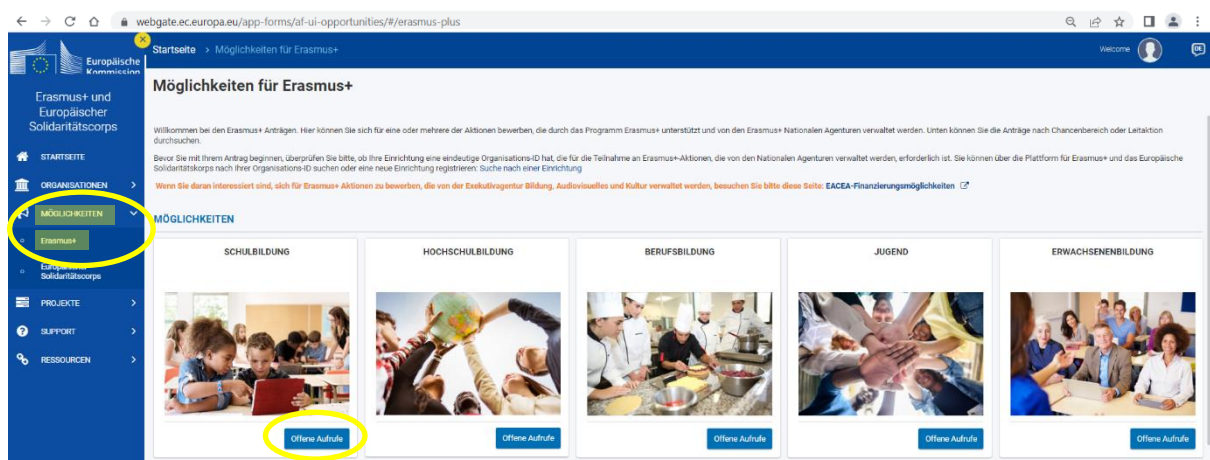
webgate.ec.europa.eu/app-forms/af-ui-opportunities/#/erasmus-plus

Europäische Kommission

Startseite > Möglichkeiten für Erasmus+

Welcome

DE

Erasmus+ und Europäischer Solidaritätscorps

STARTSEITE

ORGANISATIONEN

MÖGLICHKEITEN

Erasmus+

Europäisches Solidaritätscorps

PROJEKTE

SUPPORT

RESSOURCEN

Möglichkeiten für Erasmus+

Willkommen bei den Erasmus+ Anträgen. Hier können Sie sich für eine oder mehrere der Aktionen bewerben, die durch das Programm Erasmus+ unterstützt und von den Erasmus+ Nationalen Agenturen verwaltet werden. Unten können Sie die Anträge nach Chancenbereich oder Leitaktion durchsuchen.

Bevor Sie mit Ihrem Antrag beginnen, überprüfen Sie bitte, ob Ihre Einrichtung eine eindeutige Organisations-ID hat, die für die Teilnahme an Erasmus+-Aktionen, die von den Nationalen Agenturen verwaltet werden, erforderlich ist. Sie können über die Plattform für Erasmus+ und das Europäische Solidaritätskorps nach Ihrer Organisations-ID suchen oder eine neue Einrichtung registrieren: Suche nach einer Einrichtung

Wenn Sie daran interessiert sind, sich für Erasmus+ Aktionen zu bewerben, die von der Exekutivagentur Bildung, Audiovisuelles und Kultur verwaltet werden, besuchen Sie bitte diese Seite: EACEA-Finanzierungsmöglichkeiten

MÖGLICHKEITEN

SCHULBILDUNG

Offene Aufrufe

HOCHSCHULBILDUNG

Offene Aufrufe

BERUFSBILDUNG

Offene Aufrufe

JUGEND

Offene Aufrufe

ERWACHSENENBILDUNG

Offene Aufrufe